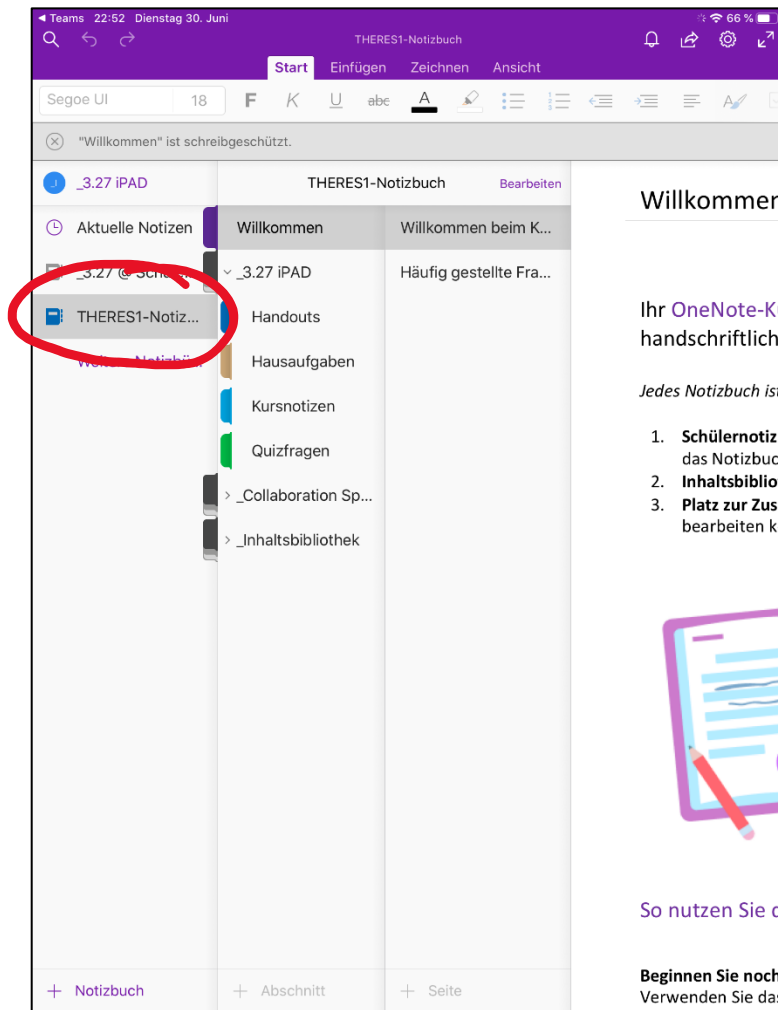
◂ Teams 22:52 Dienstag 30. Juni
66 %
THERES1-Notizbuch
Start Einfügen Zeichnen Ansicht
Segoe UI 18 F K U abc A

"Willkommen" ist schreibgeschützt.

_3.27 iPAD
Aktuelle Notizen
_3.27 @ Sch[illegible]
THERES1-Notiz...
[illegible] Notizbü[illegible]

THERES1-Notizbuch Bearbeiten
Willkommen
_3.27 iPAD
Handouts
Hausaufgaben
Kursnotizen
Quizfragen
_Collaboration Sp...
_Inhaltsbibliothek

Willkommen beim K...
Häufig gestellte Fra...

Willkommen

Ihr OneNote-K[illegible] handschriftlich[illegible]

Jedes Notizbuch ist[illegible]

1. Schülernotiz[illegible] das Notizbuc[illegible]
2. Inhaltsbiblio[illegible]
3. Platz zur Zus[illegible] bearbeiten k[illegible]

So nutzen Sie d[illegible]

Beginnen Sie noch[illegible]
Verwenden Sie das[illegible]

+ Notizbuch
+ Abschnitt
+ Seite